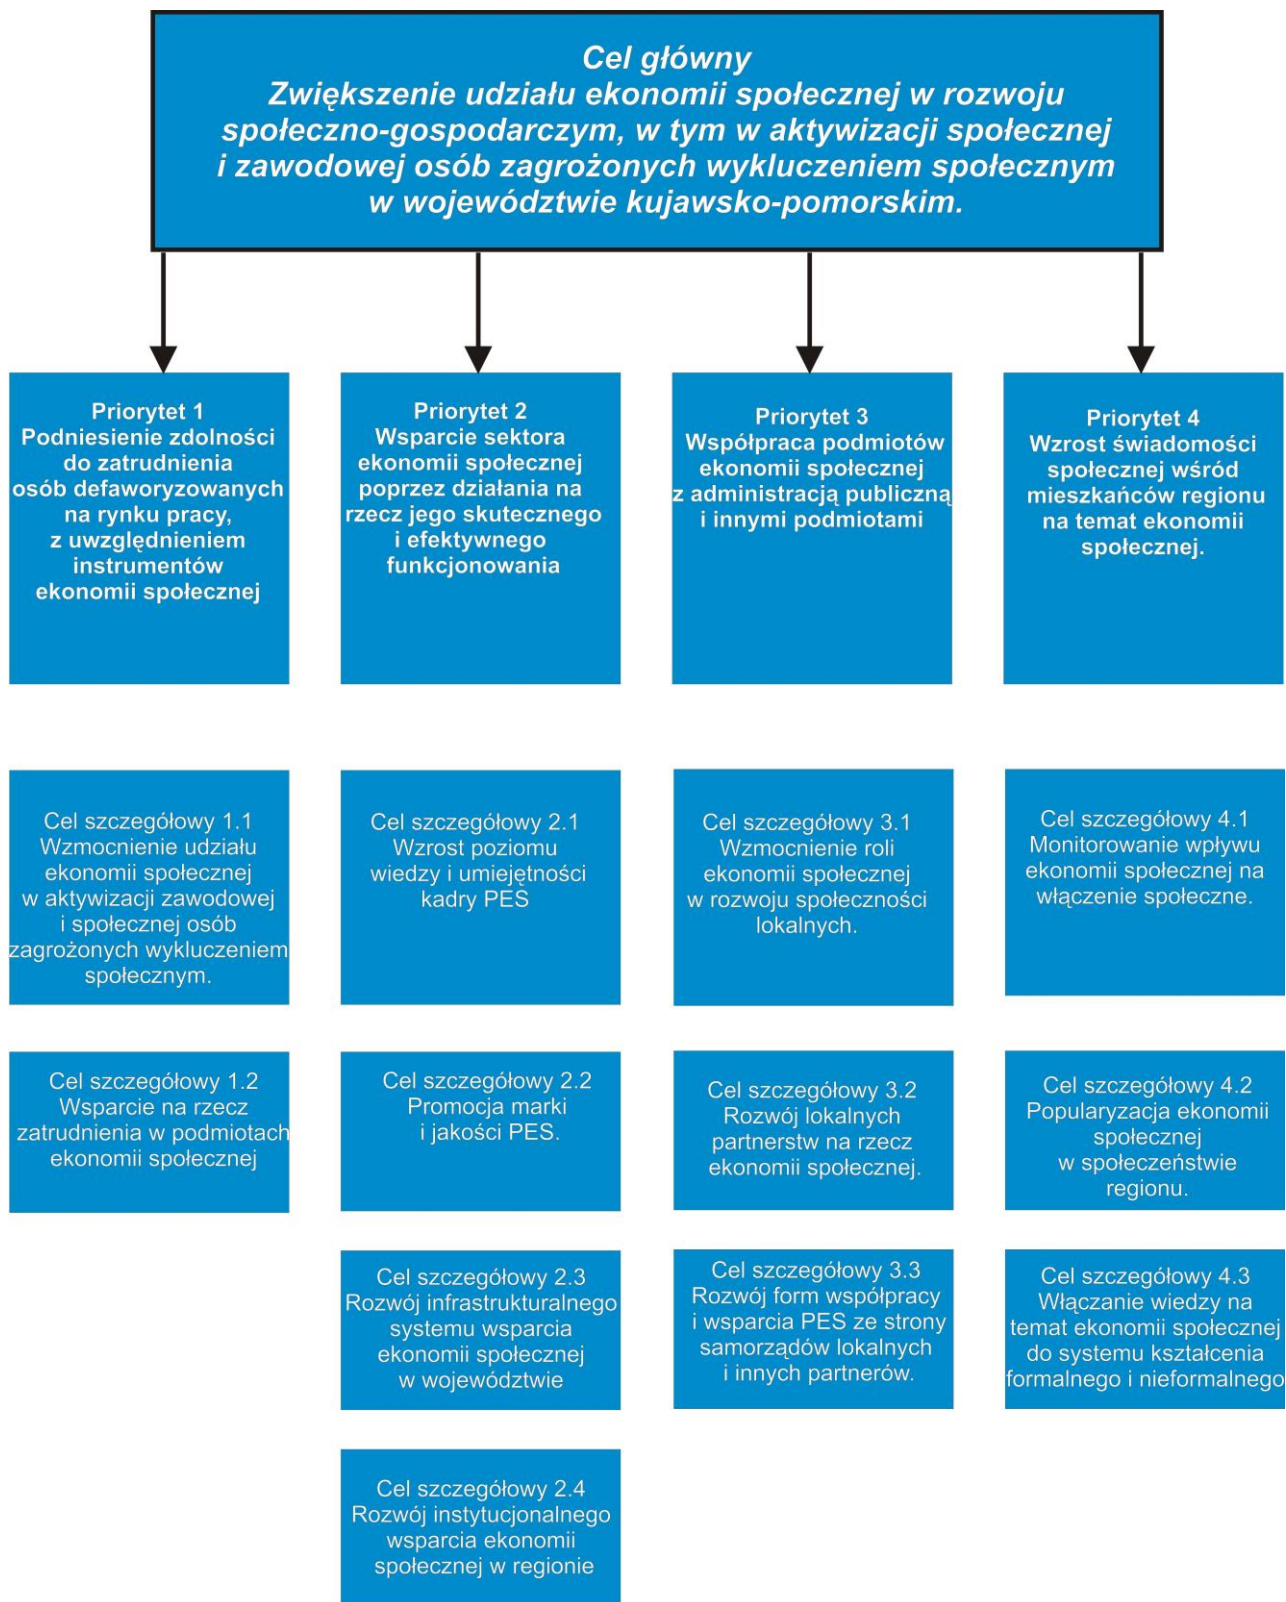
Cel główny
Zwiększenie udziału ekonomii społecznej w rozwoju społeczno-gospodarczym, w tym w aktywizacji społecznej i zawodowej osób zagrożonych wykluczeniem społecznym w województwie kujawsko-pomorskim.

Priorytet 1
Podniesienie zdolności do zatrudnienia osób defaworyzowanych na rynku pracy, z uwzględnieniem instrumentów ekonomii społecznej

Cel szczegółowy 1.1
Wzmocnienie udziału ekonomii społecznej w aktywizacji zawodowej i społecznej osób zagrożonych wykluczeniem społecznym.

Cel szczegółowy 1.2
Wsparcie na rzecz zatrudnienia w podmiotach ekonomii społecznej

Priorytet 2
Wsparcie sektora ekonomii społecznej poprzez działania na rzecz jego skutecznego i efektywnego funkcjonowania

Cel szczegółowy 2.1
Wzrost poziomu wiedzy i umiejętności kadry PES

Cel szczegółowy 2.2
Promocja marki i jakości PES.

Cel szczegółowy 2.3
Rozwój infrastrukturalnego systemu wsparcia ekonomii społecznej w województwie

Cel szczegółowy 2.4
Rozwój instytucjonalnego wsparcia ekonomii społecznej w regionie

Priorytet 3
Współpraca podmiotów ekonomii społecznej z administracją publiczną i innymi podmiotami

Cel szczegółowy 3.1
Wzmocnienie roli ekonomii społecznej w rozwoju społeczności lokalnych.

Cel szczegółowy 3.2
Rozwój lokalnych partnerstw na rzecz ekonomii społecznej.

Cel szczegółowy 3.3
Rozwój form współpracy i wsparcia PES ze strony samorządów lokalnych i innych partnerów.

Priorytet 4
Wzrost świadomości społecznej wśród mieszkańców regionu na temat ekonomii społecznej.

Cel szczegółowy 4.1
Monitorowanie wpływu ekonomii społecznej na włączenie społeczne.

Cel szczegółowy 4.2
Popularyzacja ekonomii społecznej w społeczeństwie regionu.

Cel szczegółowy 4.3
Włączanie wiedzy na temat ekonomii społecznej do systemu kształcenia formalnego i nieformalnego